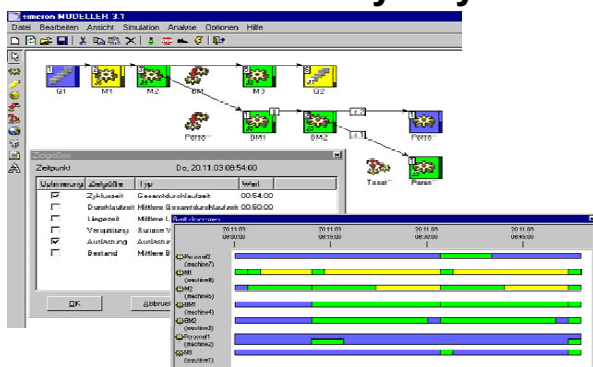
simcron MODELLER 3.1

Datei Bearbeiten Ansicht Simulation Analyse Optionen Hilfe

Q1 M1 M2 BM M3 Q2

Perso BM1 BM2 Perso

Tasat Perso

Zeitpunkt Do, 20.11.03 08:54:00

| Auswertung | Zeitgröße | Typ | Wert |
|---|---|---|---|
| ☑ | Zykluszeit | Gesamtdurchlaufzeit | 00:54:00 |
| ☐ | Durchlaufzeit | Mittlere Gesamtdurchlaufzeit | 00:60:00 |
| ☐ | Liegezeit | Mittlere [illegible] | |
| ☐ | Verspätung | Summe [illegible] | |
| ☑ | Auslastung | Auslast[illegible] | |
| ☐ | Bestand | Mittlere B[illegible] | |

OK Abbrue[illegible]

20.11.03 08:00:00 20.11.03 08:30:00 20.11.03 09:00:00 20.11.03 09:30:00

Person0 (machine7)
M1 (machine8)
M2 (machine5)
BM (machine4)
BM2 (machine3)
Person2 (machine2)
M3 (machine1)